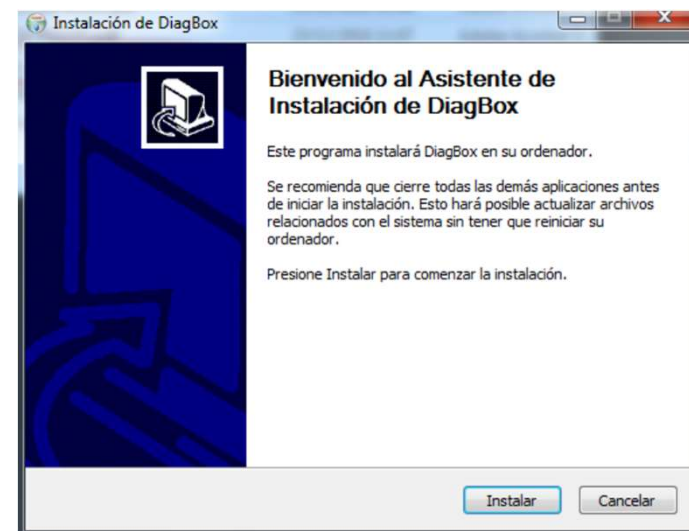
Instalación de DiagBox

Bienvenido al Asistente de Instalación de DiagBox

Este programa instalará DiagBox en su ordenador.

Se recomienda que cierre todas las demás aplicaciones antes de iniciar la instalación. Esto hará posible actualizar archivos relacionados con el sistema sin tener que reiniciar su ordenador.

Presione Instalar para comenzar la instalación.

Instalar Cancelar